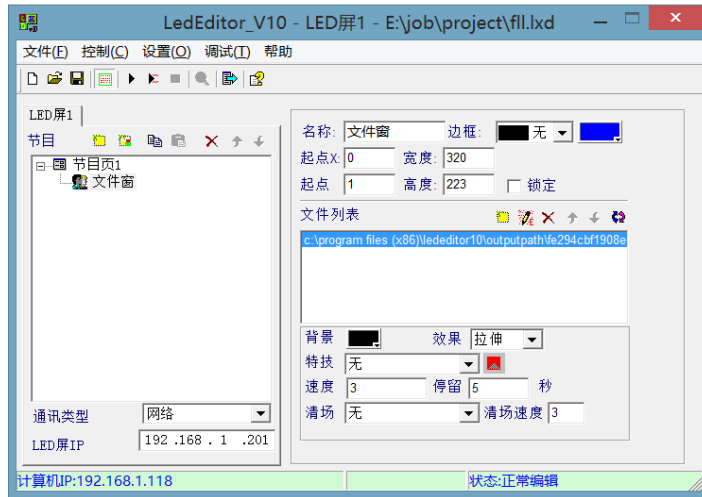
LedEditor_V10 - LED屏1 - E:\job\project\fll.lxd

文件(F) 控制(C) 设置(O) 调试(T) 帮助

LED屏1

节目

节目页1
文件窗

通讯类型 网络
LED屏IP 192 .168 . 1 .201

名称: 文件窗 边框: 无
起点X: 0 宽度: 320
起点 1 高度: 223 锁定

文件列表
c:\program files (x86)\lededitor10\outputpath\fe294cbf1908e

背景 效果 拉伸
特技 无
速度 3 停留 5 秒
清场 无 清场速度 3

计算机IP:192.168.1.118 状态:正常编辑